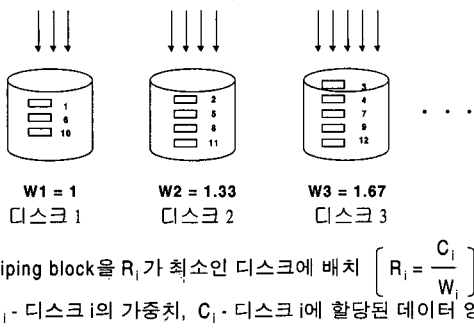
1
6
10

2
5
8
11

3
4
7
9
12

· · ·

W1 = 1
디스크 1

W2 = 1.33
디스크 2

W3 = 1.67
디스크 3

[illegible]iping block을 $R_i$가 최소인 디스크에 배치 $\left[ R_i = \frac{C_i}{W_i} \right]$

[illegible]$_i$ - 디스크 i의 가중치, $C_i$ - 디스크 i에 할당된 데이터 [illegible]